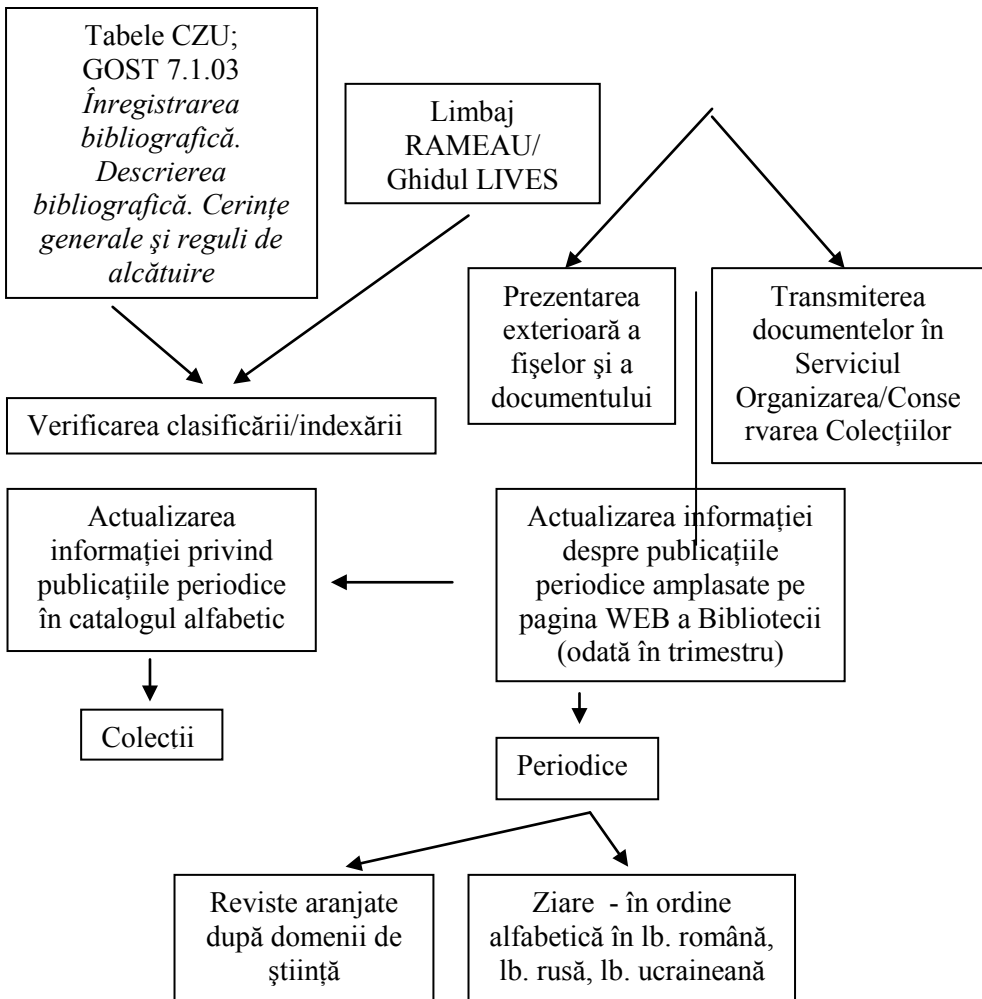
Tabele CZU; GOST 7.1.03 *Înregistrarea bibliografică. Descrierea bibliografică. Cerinţe generale şi reguli de alcătuire*

Limbaj RAMEAU/ Ghidul LIVES

Prezentarea exterioară a fişelor şi a documentului

Transmiterea documentelor în Serviciul Organizarea/Conservarea Colecţiilor

Verificarea clasificării/indexării

Actualizarea informaţiei privind publicaţiile periodice în catalogul alfabetic

Actualizarea informaţiei despre publicaţiile periodice amplasate pe pagina WEB a Bibliotecii (odată în trimestru)

Colecţii

Periodice

Reviste aranjate după domenii de ştiinţă

Ziare - în ordine alfabetică în lb. română, lb. rusă, lb. ucraineană